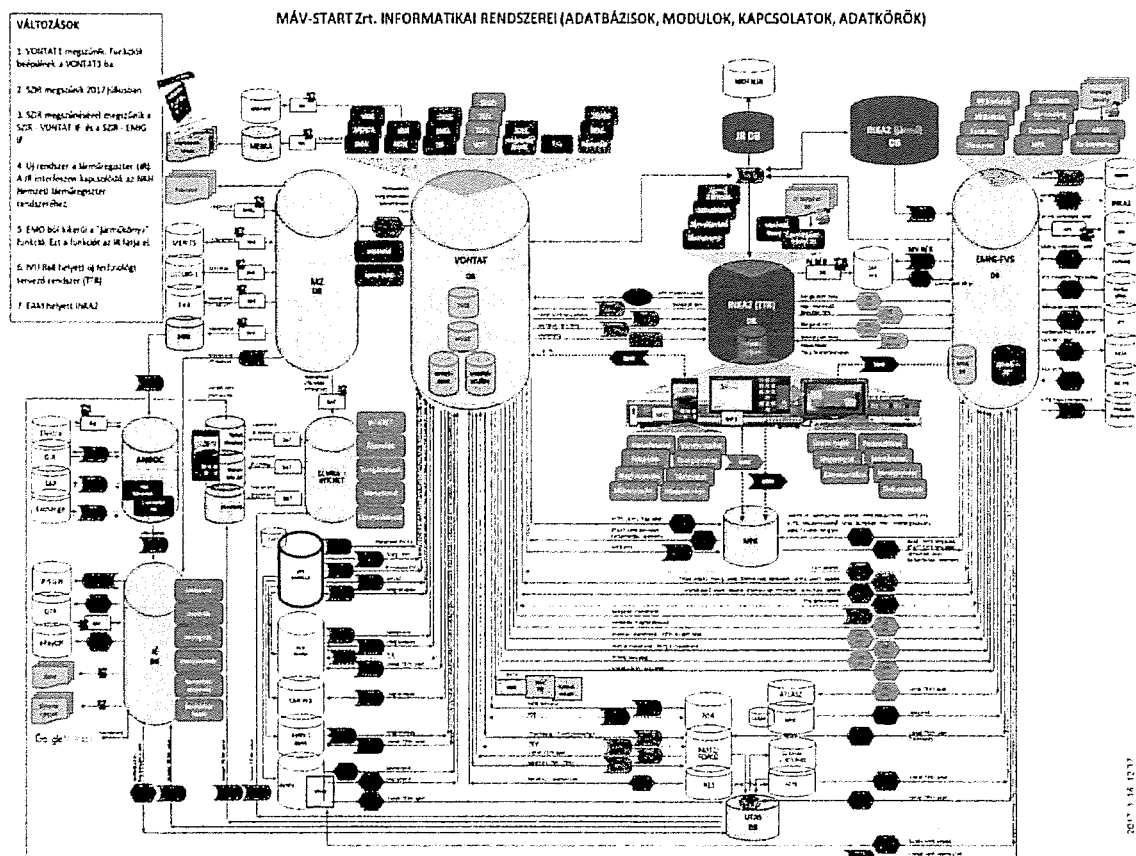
MÁV-START Zrt. INFORMATIKAI RENDSZEREI (ADATBÁZISOK, MODULOK, KAPCSOLATOK, ADATKÖRÖK)

VÁLTOZÁSOK

1. VONTAT1 megszűnik, funkciói beépülnek a VONTAT3-ba.

2. SZR megszűnik 2017 júliusban

3. SZR megszűnésével megszűnik a SZR - VONTAT IF és a SZR - EMIG IF

4. Új rendszer a Járműregiszter (JR). A JR interfészen kapcsolódik az NKH Nemzeti Járműregiszter rendszeréhez.

5. EMO-ból kikerül a "Járműkönyv" funkció. Ezt a funkciót az JR fogja el.

6. DOTRé helyett új technológiai tervező rendszer (TTR)

7. EAAR helyett INKA2

MEDINA

JR DB

INKA2 (jármű) DB

VONTAT DB

MZ DB

INKA2 (TTR) DB

EMIG-EVS DB

AMDOC

MPR

ATLASZ

UT35 DB

NCS

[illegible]

2017.1.16 12:37